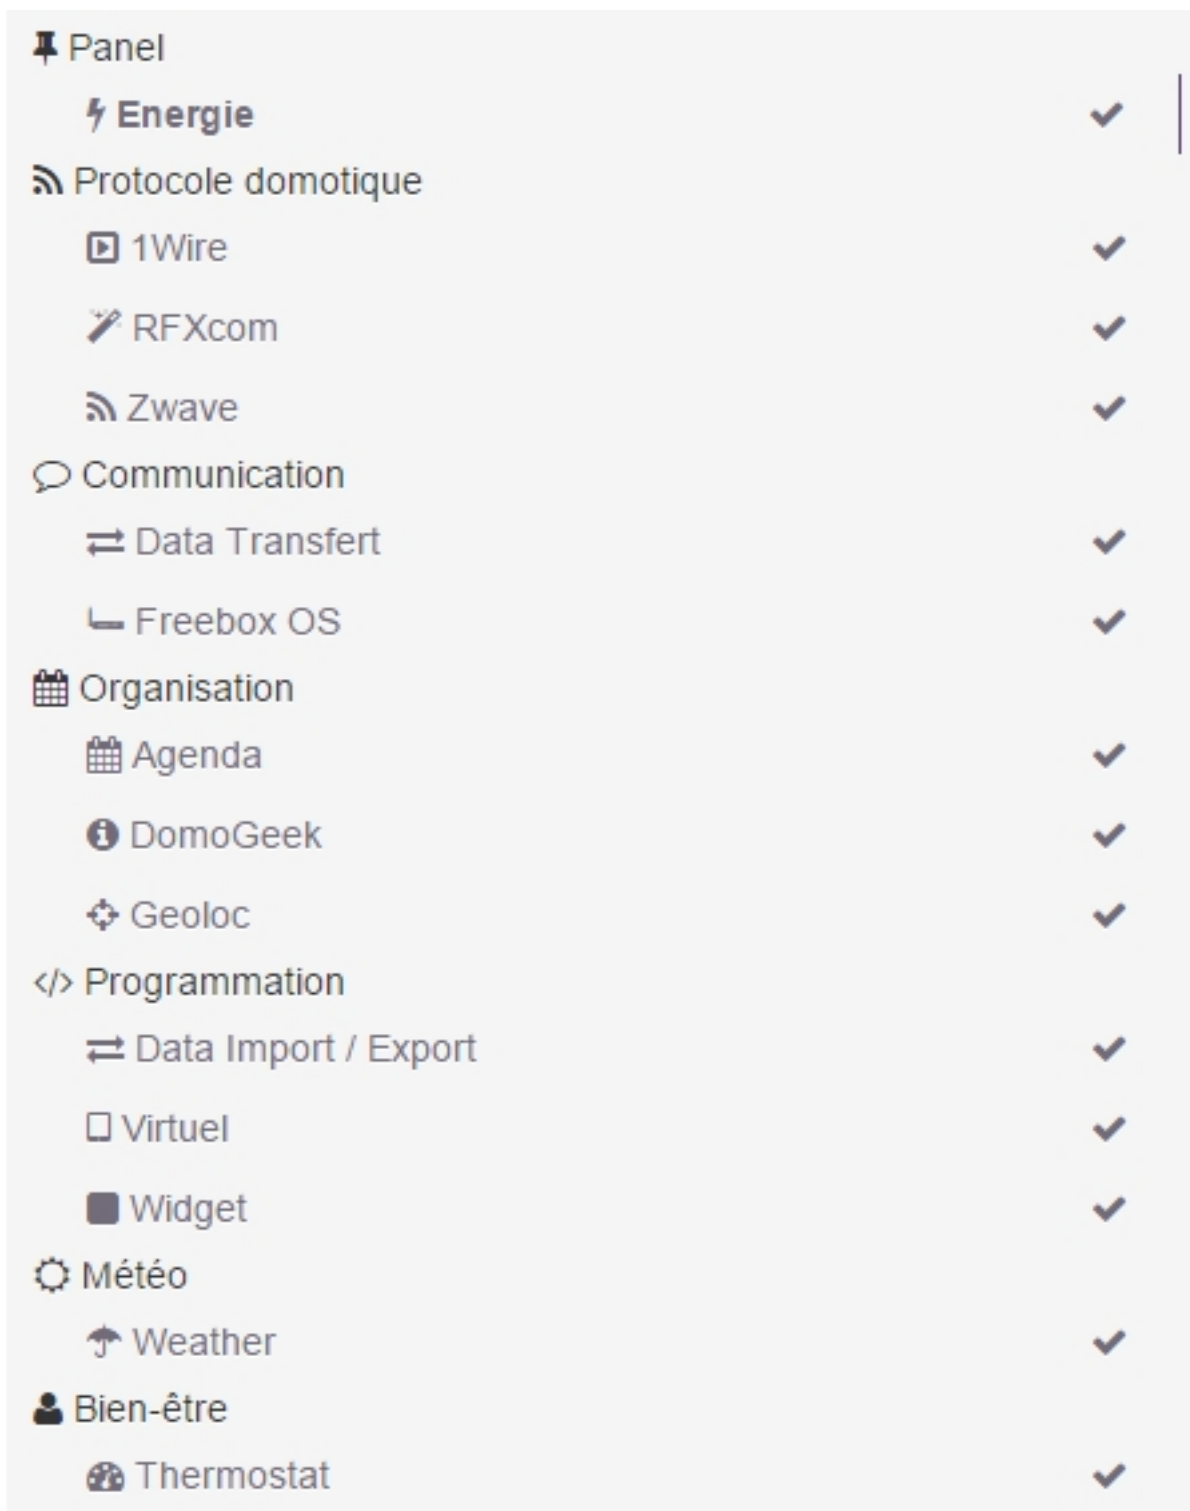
Panel
Energie ✔
Protocole domotique
1Wire ✔
RFXcom ✔
Zwave ✔
Communication
Data Transfert ✔
Freebox OS ✔
Organisation
Agenda ✔
DomoGeek ✔
Geoloc ✔
</> Programmation
Data Import / Export ✔
Virtuel ✔
Widget ✔
Météo
Weather ✔
Bien-être
Thermostat ✔